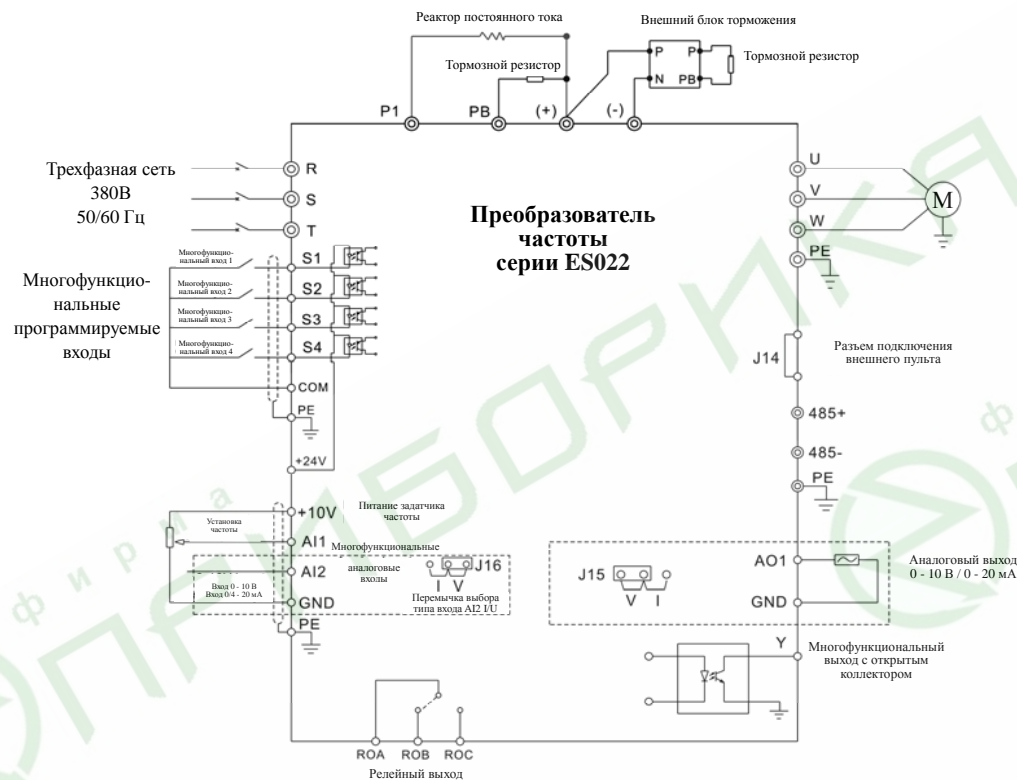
Реактор постоянного тока

Внешний блок торможения

Тормозной резистор

P P
N PB

Тормозной резистор

P1 PB (+) (-)

Трехфазная сеть
380В
50/60 Гц

R
S
T

Преобразователь частоты серии ES022

U
V
W
PE

M

Многофункцио-нальные программируемые входы

Многофункцио-нальный вход 1
Многофункцио-нальный вход 2
Многофункцио-нальный вход 3
Многофункцио-нальный вход 4

S1
S2
S3
S4
COM
PE
+24V

J14

Разъем подключения внешнего пульта

485+
485-
PE

+10V
Питание задатчика частоты

Установка частоты

AI1
Многофункциональные аналоговые входы

AI2
Вход 0 - 10 В
Вход 0/4 - 20 мА

I V J16
Перемычка выбора типа входа AI2 I/U

GND
PE

J15 V I

AO1
GND

Аналоговый выход
0 - 10 В / 0 - 20 мА

Y
Многофункциональный выход с открытым коллектором

ROA ROB ROC
Релейный выход